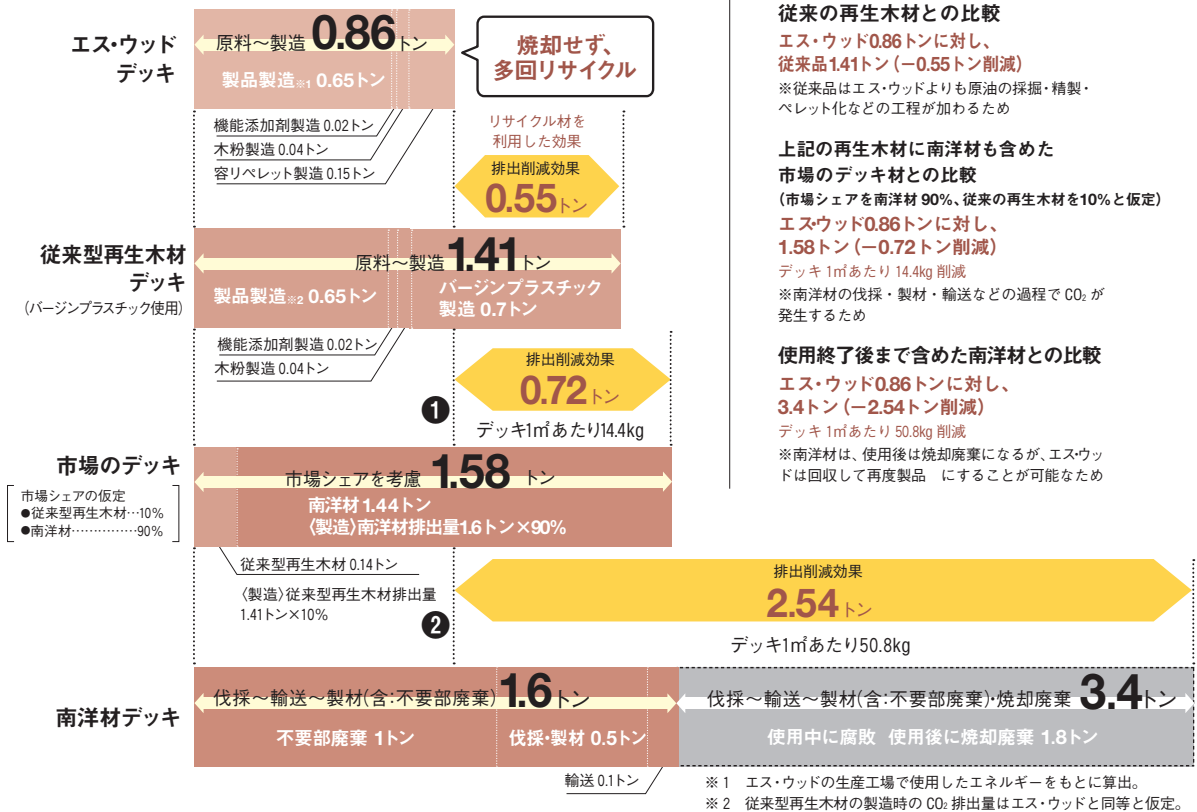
エス・ウッド デッキ

原料～製造 0.86トン

製品製造※1 0.65トン

焼却せず、多回リサイクル

機能添加剤製造 0.02トン
木粉製造 0.04トン
容リペレット製造 0.15トン

リサイクル材を利用した効果

排出削減効果 0.55トン

従来型再生木材 デッキ (バージンプラスチック使用)

原料～製造 1.41トン

製品製造※2 0.65トン

バージンプラスチック製造 0.7トン

機能添加剤製造 0.02トン
木粉製造 0.04トン

排出削減効果 0.72トン

❶

デッキ1m²あたり14.4kg

市場のデッキ

市場シェアの仮定
●従来型再生木材…10%
●南洋材……………90%

市場シェアを考慮 1.58 トン

南洋材 1.44トン
〈製造〉南洋材排出量1.6トン×90%

従来型再生木材 0.14トン
〈製造〉従来型再生木材排出量 1.41トン×10%

排出削減効果 2.54トン

❷

デッキ1m²あたり50.8kg

南洋材デッキ

伐採～輸送～製材(含:不要部廃棄) 1.6トン

不要部廃棄 1トン

伐採・製材 0.5トン

輸送 0.1トン

伐採～輸送～製材(含:不要部廃棄)・焼却廃棄 3.4トン

使用中に腐敗 使用後に焼却廃棄 1.8トン

従来の再生木材との比較
エス・ウッド0.86トンに対し、従来品1.41トン（−0.55トン削減）
※従来品はエス・ウッドよりも原油の採掘・精製・ペレット化などの工程が加わるため

上記の再生木材に南洋材も含めた市場のデッキ材との比較
（市場シェアを南洋材 90%、従来の再生木材を10%と仮定）
エス・ウッド0.86トンに対し、1.58トン（−0.72トン削減）
デッキ 1m²あたり 14.4kg 削減
※南洋材の伐採・製材・輸送などの過程で $CO_2$ が発生するため

使用終了後まで含めた南洋材との比較
エス・ウッド0.86トンに対し、3.4トン（−2.54トン削減）
デッキ 1m²あたり 50.8kg 削減
※南洋材は、使用後は焼却廃棄になるが、エス・ウッドは回収して再度製品 にすることが可能なため

※1 エス・ウッドの生産工場で使用したエネルギーをもとに算出。
※2 従来型再生木材の製造時の $CO_2$ 排出量はエス・ウッドと同等と仮定。